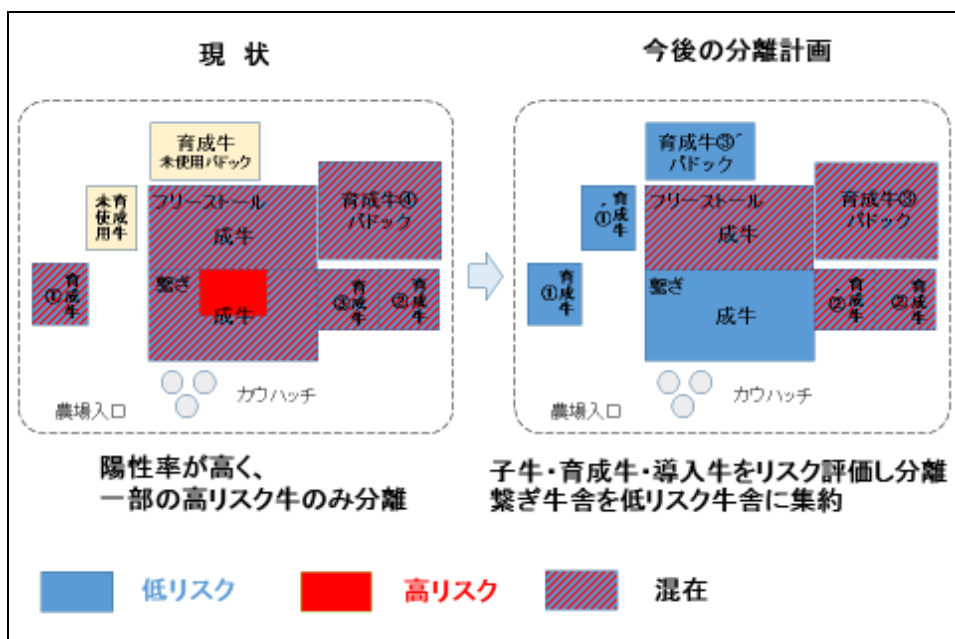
現　状

育成牛
未使用パドック

未育成使用牛

フリーストール
成牛

育成牛④
パドック

①育成牛

繋ぎ
成牛

③育成牛　②育成牛

カウハッチ

農場入口

陽性率が高く、
一部の高リスク牛のみ分離

今後の分離計画

育成牛③'
パドック

①'育成牛

フリーストール
成牛

育成牛③
パドック

①育成牛

繋ぎ
成牛

②'育成牛　②育成牛

カウハッチ

農場入口

子牛・育成牛・導入牛をリスク評価し分離
繋ぎ牛舎を低リスク牛舎に集約

低リスク　高リスク　混在